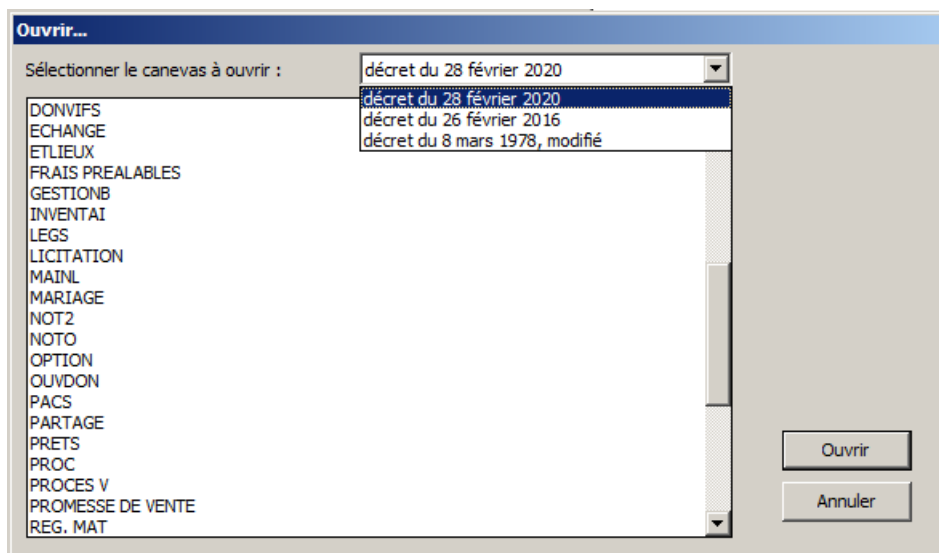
Ouvrir...

Sélectionner le canevas à ouvrir :

décret du 28 février 2020

décret du 28 février 2020
décret du 26 février 2016
décret du 8 mars 1978, modifié

DONVIFS
ECHANGE
ETLIEUX
FRAIS PREALABLES
GESTIONB
INVENTAI
LEGS
LICITATION
MAINL
MARIAGE
NOT2
NOTO
OPTION
OUVDON
PACS
PARTAGE
PRETS
PROC
PROCES V
PROMESSE DE VENTE
REG. MAT

Ouvrir

Annuler